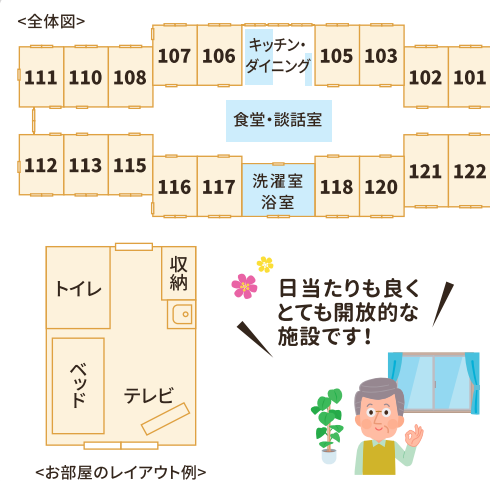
<全体図>

111 110 108 107 106 キッチン・ダイニング 105 103 102 101

食堂・談話室

112 113 115 116 117 洗濯室 浴室 118 120 121 122

トイレ
収納
ベッド
テレビ

<お部屋のレイアウト例>

日当たりも良く とても開放的な 施設です!